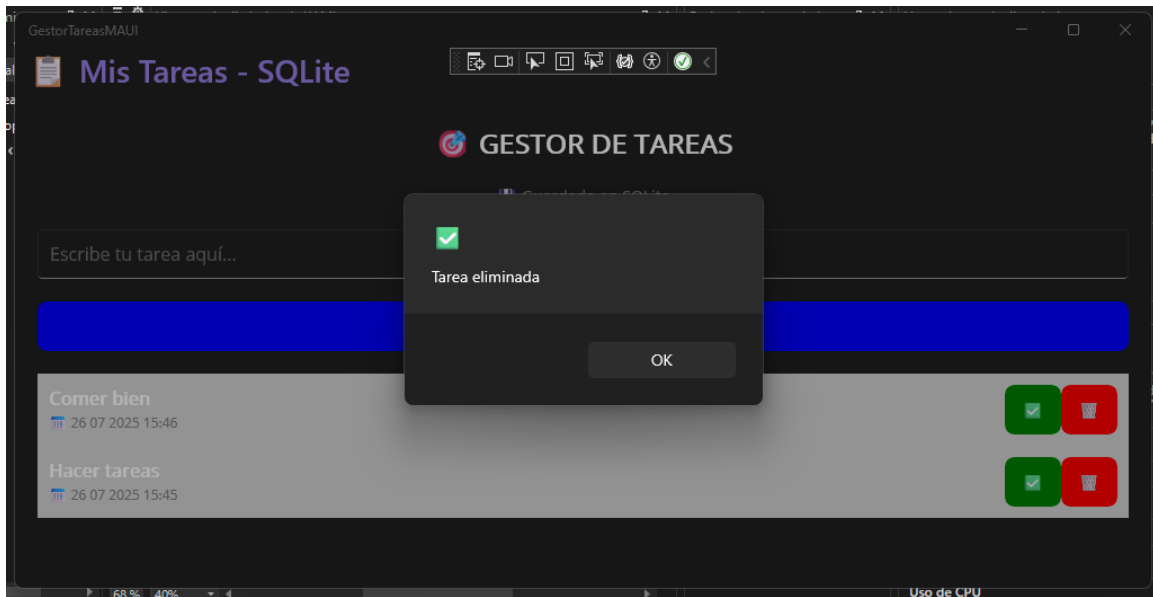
GestorTareasMAUI

📋 Mis Tareas - SQLite

🎯 GESTOR DE TAREAS

💾 Guardado en SQLite

Escribe tu tarea aquí...

✅

Tarea eliminada

OK

Comer bien
📅 26 07 2025 15:46

Hacer tareas
📅 26 07 2025 15:45

68 %
40%

Uso de CPU